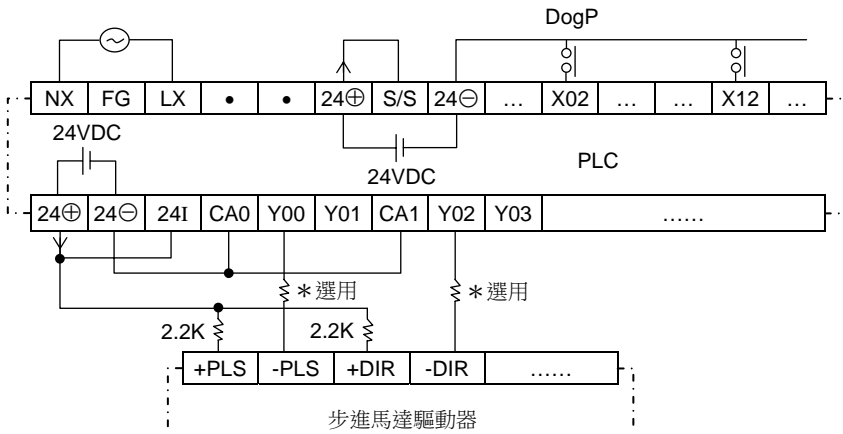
DogP

| NX | FG | LX | • | • | 24⊕ | S/S | 24⊖ | … | X02 | … | … | X12 | … |
|---|---|---|---|---|---|---|---|---|---|---|---|---|---|

24VDC

24VDC

PLC

| 24⊕ | 24⊖ | 24I | CA0 | Y00 | Y01 | CA1 | Y02 | Y03 | …… |
|---|---|---|---|---|---|---|---|---|---|

＊選用

＊選用

2.2K

2.2K

| +PLS | -PLS | +DIR | -DIR | …… |
|---|---|---|---|---|

步進馬達驅動器